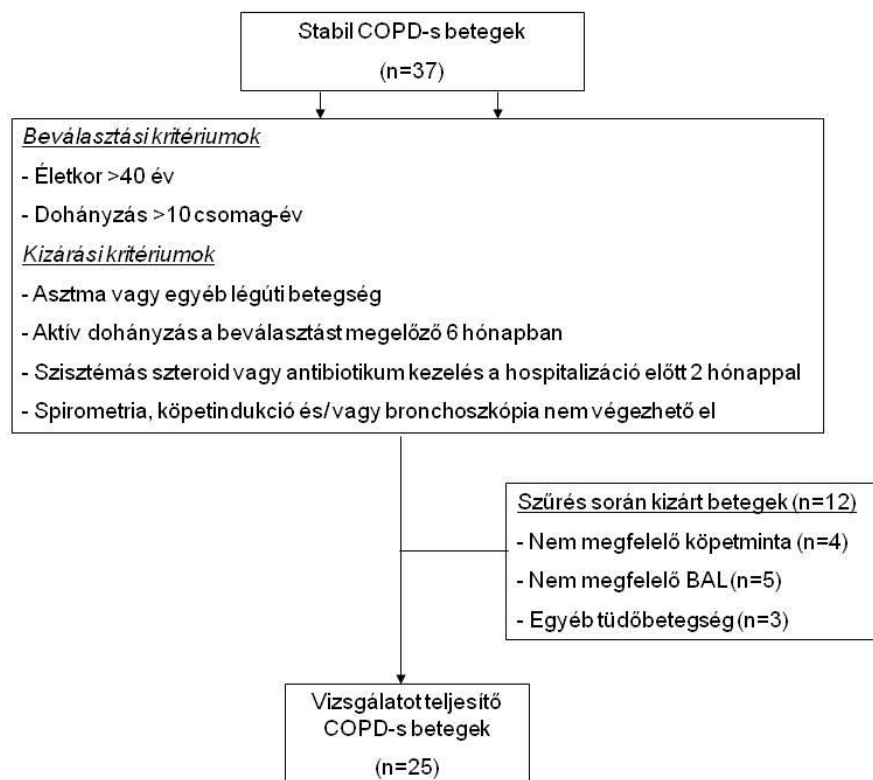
Stabil COPD-s betegek
(n=37)

Beválasztási kritériumok
- Életkor >40 év
- Dohányzás >10 csomag-év
Kizárási kritériumok
- Asztma vagy egyéb légúti betegség
- Aktív dohányzás a beválasztást megelőző 6 hónapban
- Szisztémás szteroid vagy antibiotikum kezelés a hospitalizáció előtt 2 hónappal
- Spirometria, köpetindukció és/vagy bronchoszkópia nem végezhető el

Szűrés során kizárt betegek (n=12)
- Nem megfelelő köpetminta (n=4)
- Nem megfelelő BAL (n=5)
- Egyéb tüdőbetegség (n=3)

Vizsgálatot teljesítő COPD-s betegek
(n=25)